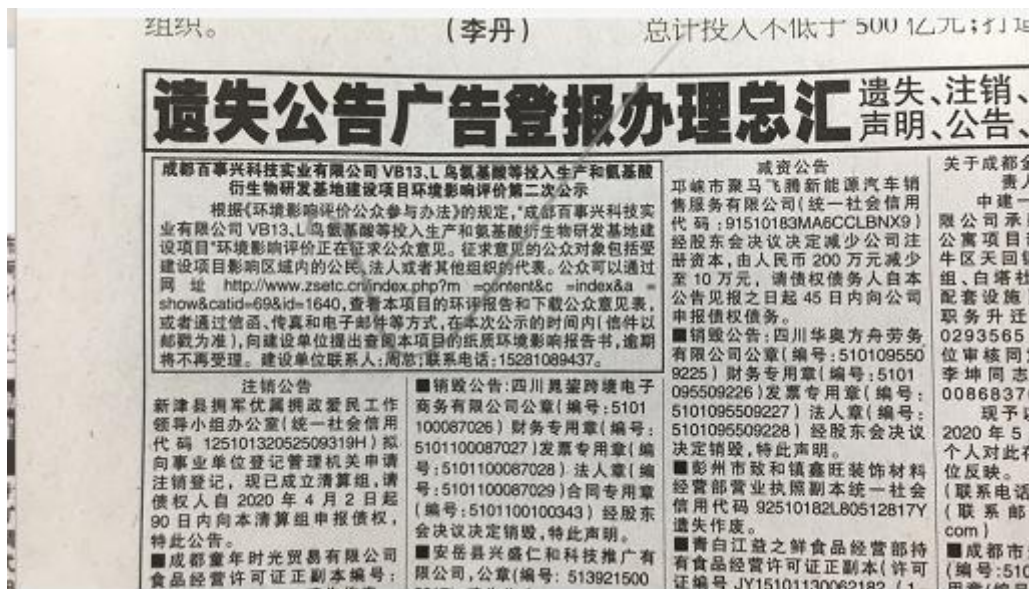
组织。　（李丹）　总计投入不低于 500 亿元；打造

遗失公告广告登报办理总汇　遗失、注销、声明、公告、

成都百事兴科技实业有限公司 VB13、L 鸟氨基酸等投入生产和氨基酸衍生物研发基地建设项目环境影响评价第二次公示

根据《环境影响评价公众参与办法》的规定，"成都百事兴科技实业有限公司 VB13、L 鸟氨基酸等投入生产和氨基酸衍生物研发基地建设项目"环境影响评价正在征求公众意见。征求意见的公众对象包括受建设项目影响区域内的公民、法人或者其他组织的代表。公众可以通过网址 http://www.zsetc.cn/index.php?m =content&c =index&a =show&catid=69&id=1640，查看本项目的环评报告和下载公众意见表，或者通过信函、传真和电子邮件等方式，在本次公示的时间内（信件以邮戳为准），向建设单位提出查阅本项目的纸质环境影响报告书，逾期将不再受理。建设单位联系人：周总；联系电话：15281089437。

注销公告
新津县拥军优属拥政爱民工作领导小组办公室（统一社会信用代码 12510132052509319H）拟向事业单位登记管理机关申请注销登记，现已成立清算组，请债权人自 2020 年 4 月 2 日起 90 日内向本清算组申报债权，特此公告。
■成都童年时光贸易有限公司食品经营许可证正副本编号：

■销毁公告：四川昇邦跨境电子商务有限公司公章（编号：5101100087026）财务专用章（编号：5101100087027）发票专用章（编号：5101100087028）法人章（编号：5101100087029）合同专用章（编号：5101100100343）经股东会决议决定销毁，特此声明。
■安岳县兴鑫仁和科技推广有限公司，公章（编号：513921500

减资公告
邛崃市聚马飞腾新能源汽车销售服务有限公司（统一社会信用代码：91510183MA6CCLBNX9）经股东会决议决定减少公司注册资本，由人民币 200 万元减少至 10 万元，请债权债务人自本公告见报之日起 45 日内向公司申报债权债务。
■销毁公告：四川华奥方舟劳务有限公司公章（编号：5101095509225）财务专用章（编号：5101095509226）发票专用章（编号：5101095509227）法人章（编号：5101095509228）经股东会决议决定销毁，特此声明。
■彭州市致和镇鑫旺装饰材料经营部营业执照副本统一社会信用代码 92510182L80512817Y 遗失作废。
■青白江益之鲜食品经营部持有食品经营许可证正副本（许可证编号 JY15101130062182（1

关于成都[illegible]
责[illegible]
中建一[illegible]
限公司承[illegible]
公寓项目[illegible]
牛区天回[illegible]
组、白塔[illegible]
配套设施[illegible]
职务升迁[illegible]
0293565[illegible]
位审核同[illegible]
李坤同志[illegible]
0086837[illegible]
现予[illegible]
2020 年 5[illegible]
个人对此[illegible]
位反映。
（联系电话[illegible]
（联系邮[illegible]
com）
■成都市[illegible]
（编号：510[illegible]
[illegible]